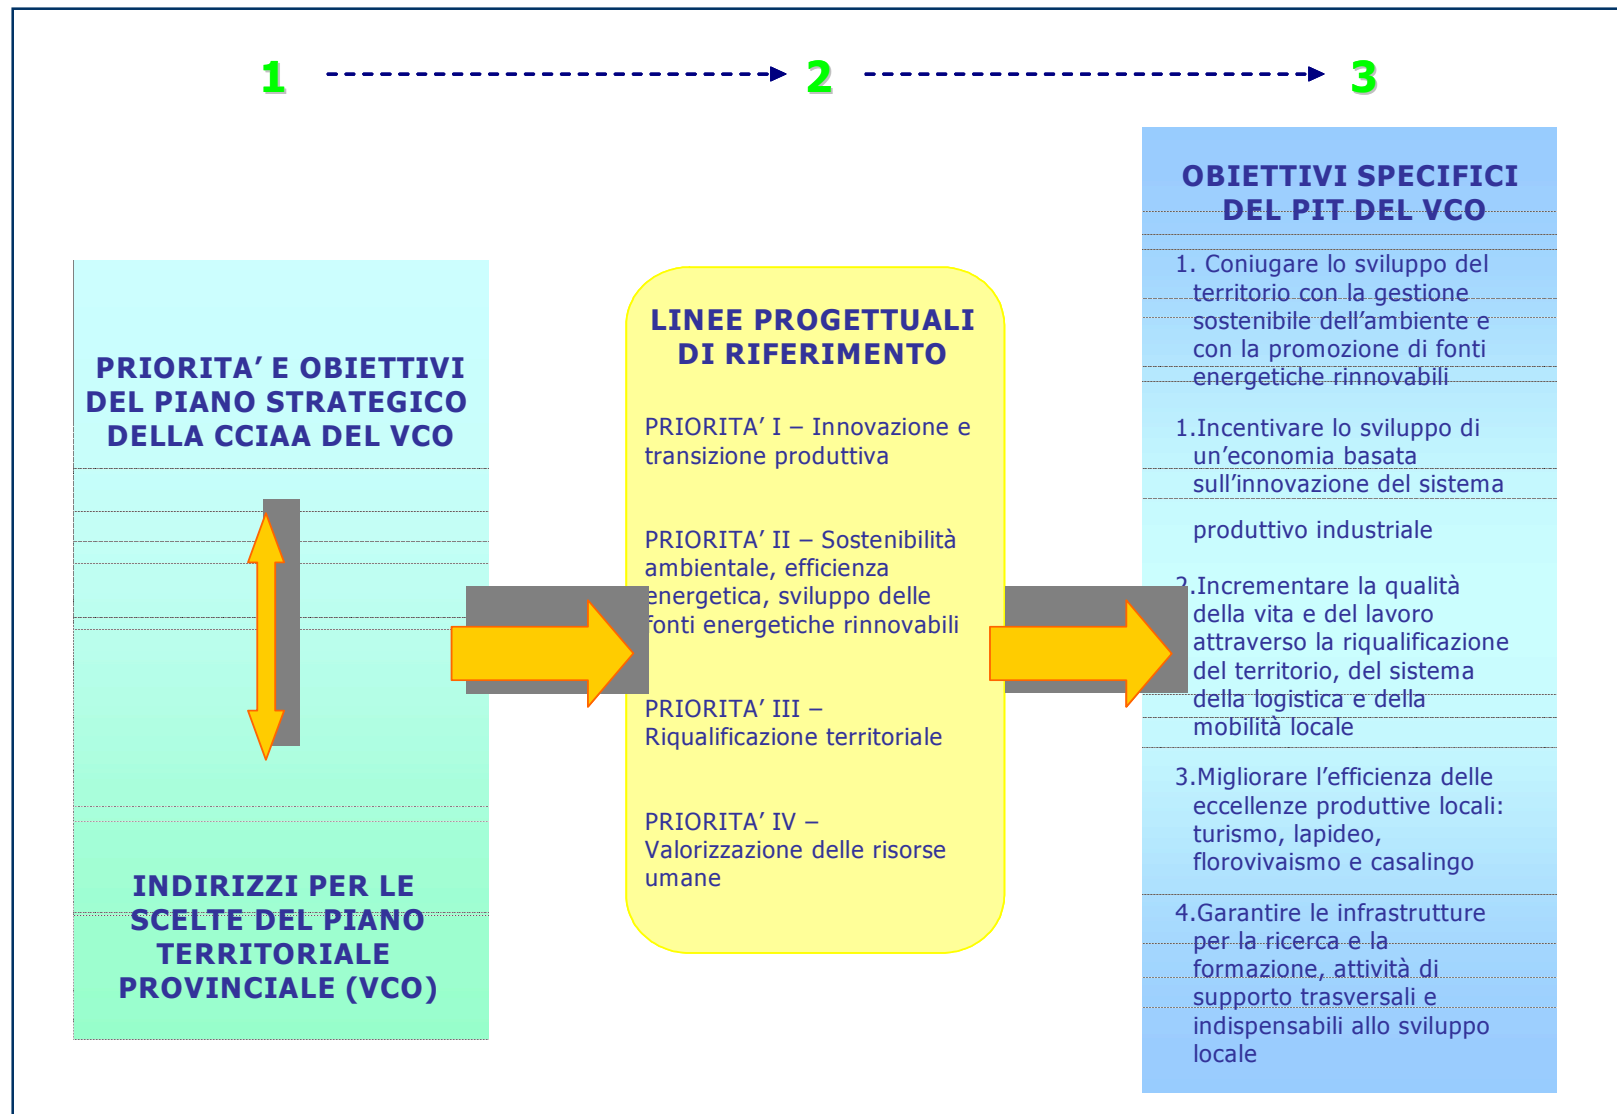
1 2 3

PRIORITA' E OBIETTIVI DEL PIANO STRATEGICO DELLA CCIAA DEL VCO

INDIRIZZI PER LE SCELTE DEL PIANO TERRITORIALE PROVINCIALE (VCO)

LINEE PROGETTUALI DI RIFERIMENTO

PRIORITA' I – Innovazione e transizione produttiva

PRIORITA' II – Sostenibilità ambientale, efficienza energetica, sviluppo delle fonti energetiche rinnovabili

PRIORITA' III – Riqualificazione territoriale

PRIORITA' IV – Valorizzazione delle risorse umane

OBIETTIVI SPECIFICI DEL PIT DEL VCO

1. Coniugare lo sviluppo del territorio con la gestione sostenibile dell'ambiente e con la promozione di fonti energetiche rinnovabili

1.Incentivare lo sviluppo di un'economia basata sull'innovazione del sistema

produttivo industriale

2.Incrementare la qualità della vita e del lavoro attraverso la riqualificazione del territorio, del sistema della logistica e della mobilità locale

3.Migliorare l'efficienza delle eccellenze produttive locali: turismo, lapideo, florovivaismo e casalingo

4.Garantire le infrastrutture per la ricerca e la formazione, attività di supporto trasversali e indispensabili allo sviluppo locale